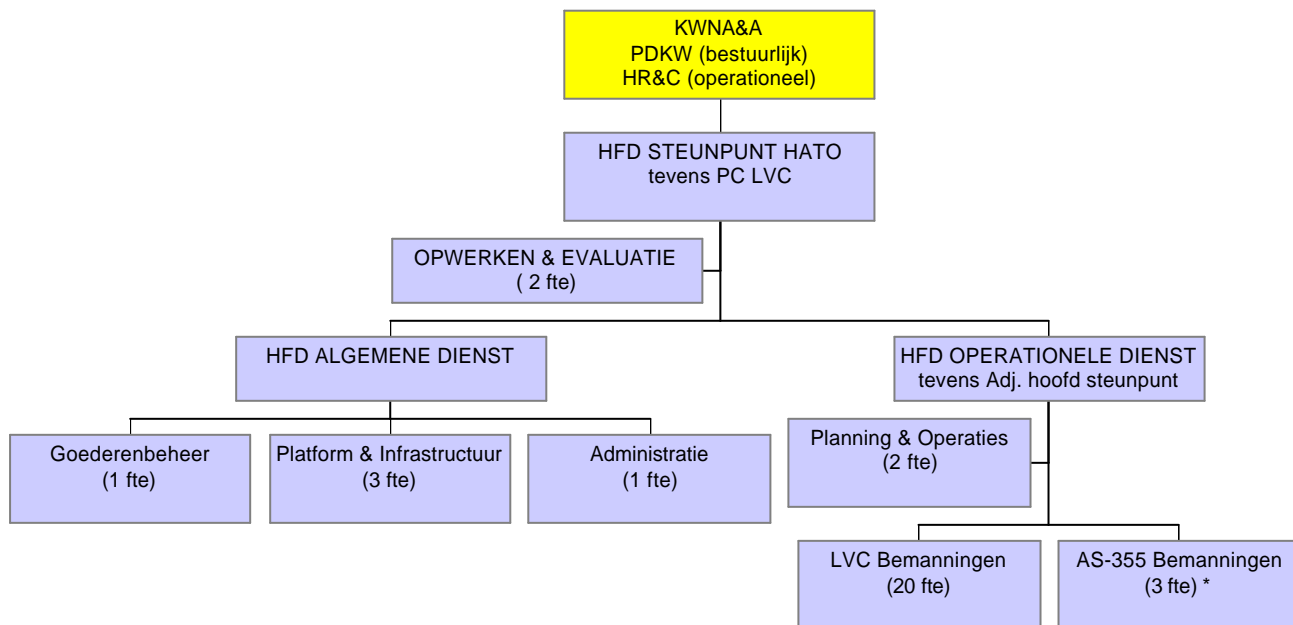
KWNA&A
PDKW (bestuurlijk)
HR&C (operationeel)

HFD STEUNPUNT HATO
tevens PC LVC

OPWERKEN & EVALUATIE
( 2 fte)

HFD ALGEMENE DIENST

HFD OPERATIONELE DIENST
tevens Adj. hoofd steunpunt

Goederenbeheer
(1 fte)

Platform & Infrastructuur
(3 fte)

Administratie
(1 fte)

Planning & Operaties
(2 fte)

LVC Bemanningen
(20 fte)

AS-355 Bemanningen
(3 fte) *